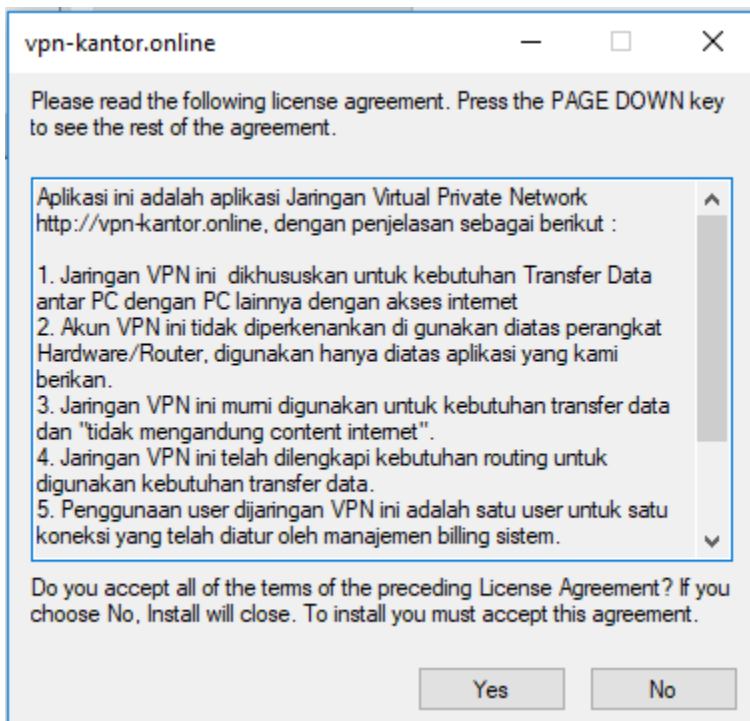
vpn-kantor.online

Please read the following license agreement. Press the PAGE DOWN key to see the rest of the agreement.

Aplikasi ini adalah aplikasi Jaringan Virtual Private Network http://vpn-kantor.online, dengan penjelasan sebagai berikut :

1. Jaringan VPN ini dikhususkan untuk kebutuhan Transfer Data antar PC dengan PC lainnya dengan akses internet
2. Akun VPN ini tidak diperkenankan di gunakan diatas perangkat Hardware/Router, digunakan hanya diatas aplikasi yang kami berikan.
3. Jaringan VPN ini murni digunakan untuk kebutuhan transfer data dan "tidak mengandung content internet".
4. Jaringan VPN ini telah dilengkapi kebutuhan routing untuk digunakan kebutuhan transfer data.
5. Penggunaan user dijaringan VPN ini adalah satu user untuk satu koneksi yang telah diatur oleh manajemen billing sistem.

Do you accept all of the terms of the preceding License Agreement? If you choose No, Install will close. To install you must accept this agreement.

Yes
No